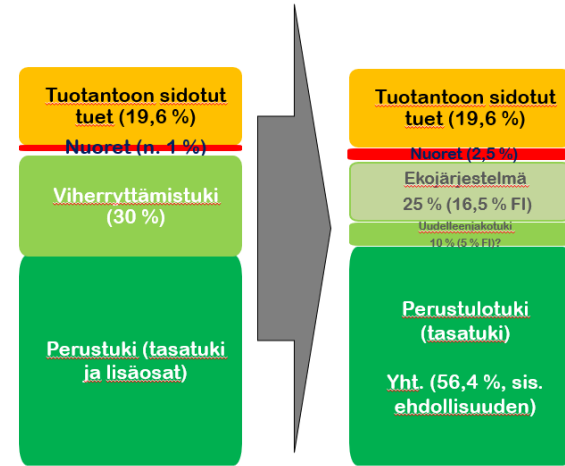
Tuotantoon sidotut tuet (19,6 %)

Nuoret (n. 1 %)

Viherryttämistuki (30 %)

Perustuki (tasatuki ja lisäosat)

Tuotantoon sidotut tuet (19,6 %)

Nuoret (2,5 %)

Ekojärjestelmä 25 % (16,5 % FI)

Uudelleenjakotuki 10 % (5 % FI)?

Perustulotuki (tasatuki)

Yht. (56,4 %, sis. ehdollisuuden)